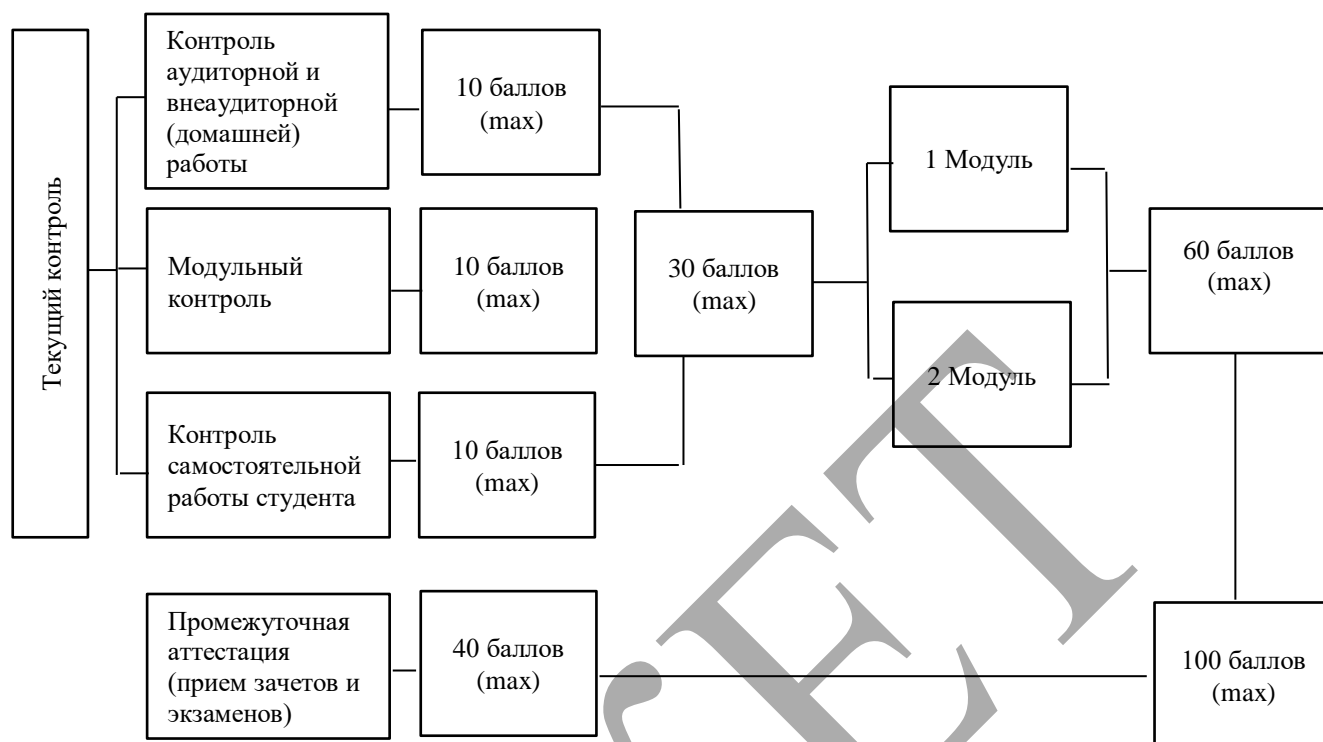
Текущий контроль

Контроль аудиторной и внеаудиторной (домашней) работы

10 баллов (max)

Модульный контроль

10 баллов (max)

Контроль самостоятельной работы студента

10 баллов (max)

30 баллов (max)

1 Модуль

2 Модуль

60 баллов (max)

Промежуточная аттестация (прием зачетов и экзаменов)

40 баллов (max)

100 баллов (max)